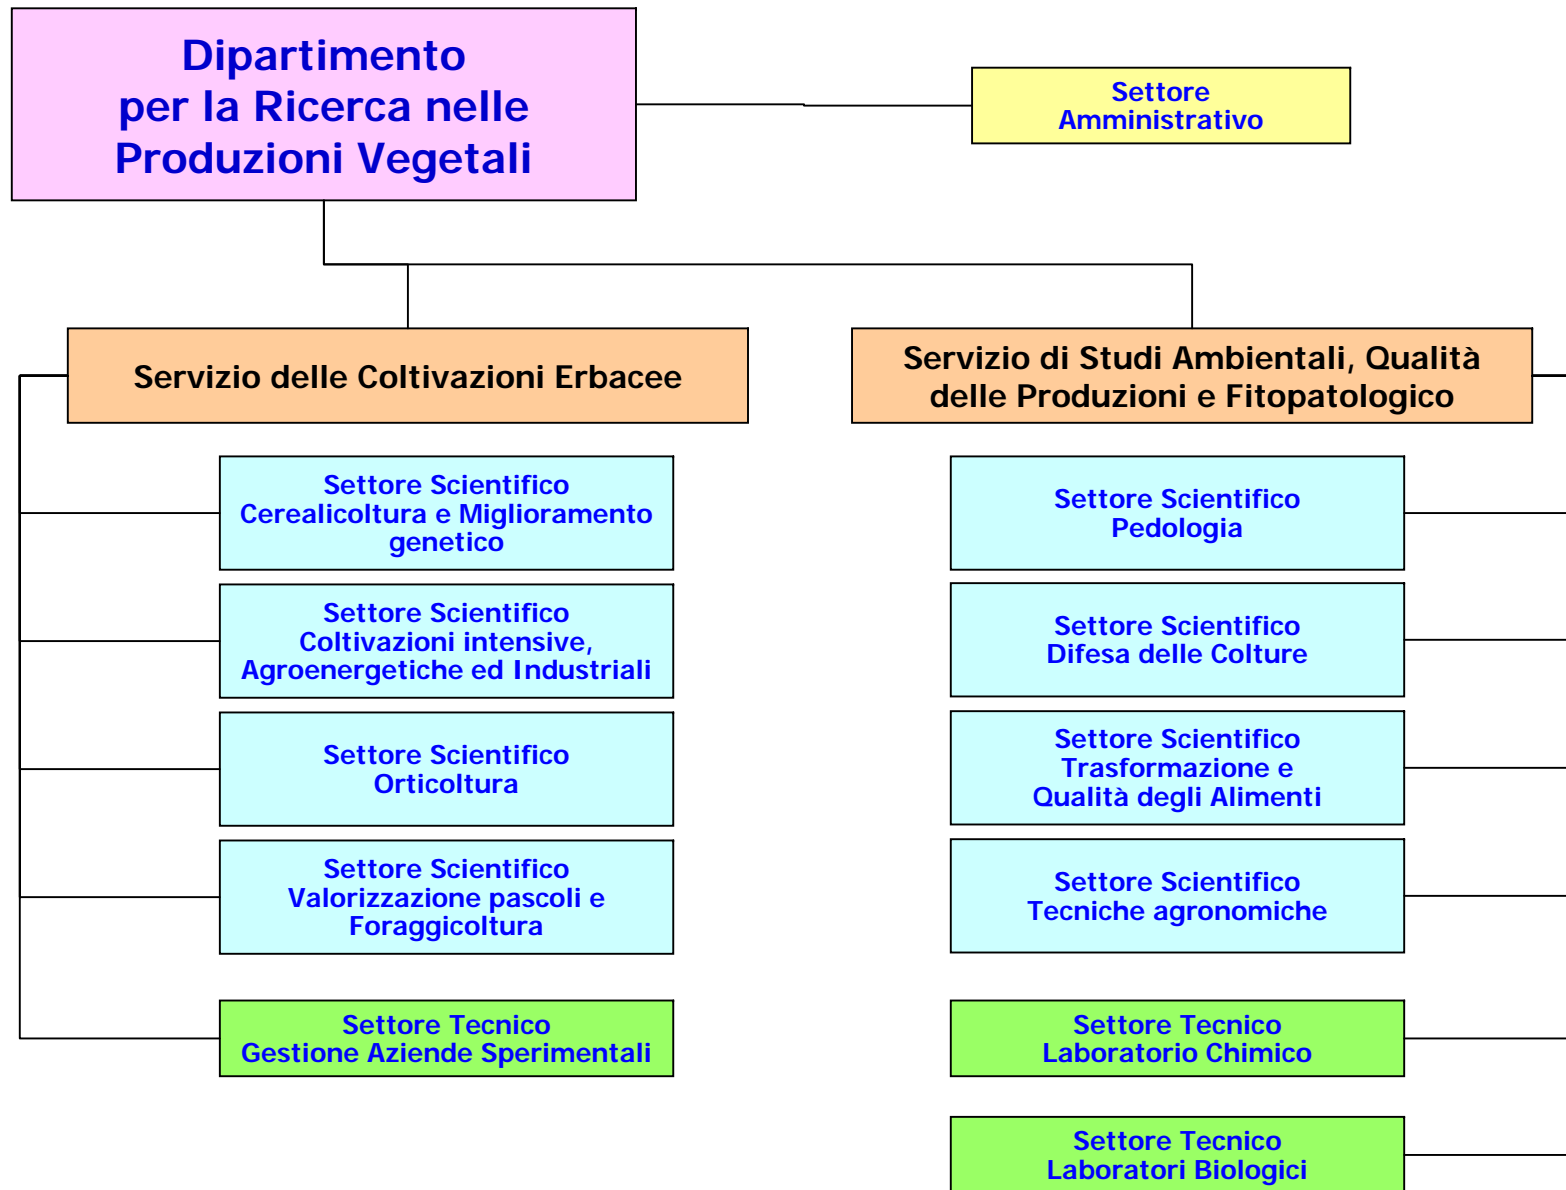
Dipartimento per la Ricerca nelle Produzioni Vegetali

Settore Amministrativo

Servizio delle Coltivazioni Erbacee

Servizio di Studi Ambientali, Qualità delle Produzioni e Fitopatologico

Settore Scientifico Cerealicoltura e Miglioramento genetico

Settore Scientifico Coltivazioni intensive, Agroenergetiche ed Industriali

Settore Scientifico Orticoltura

Settore Scientifico Valorizzazione pascoli e Foraggicoltura

Settore Tecnico Gestione Aziende Sperimentali

Settore Scientifico Pedologia

Settore Scientifico Difesa delle Colture

Settore Scientifico Trasformazione e Qualità degli Alimenti

Settore Scientifico Tecniche agronomiche

Settore Tecnico Laboratorio Chimico

Settore Tecnico Laboratori Biologici